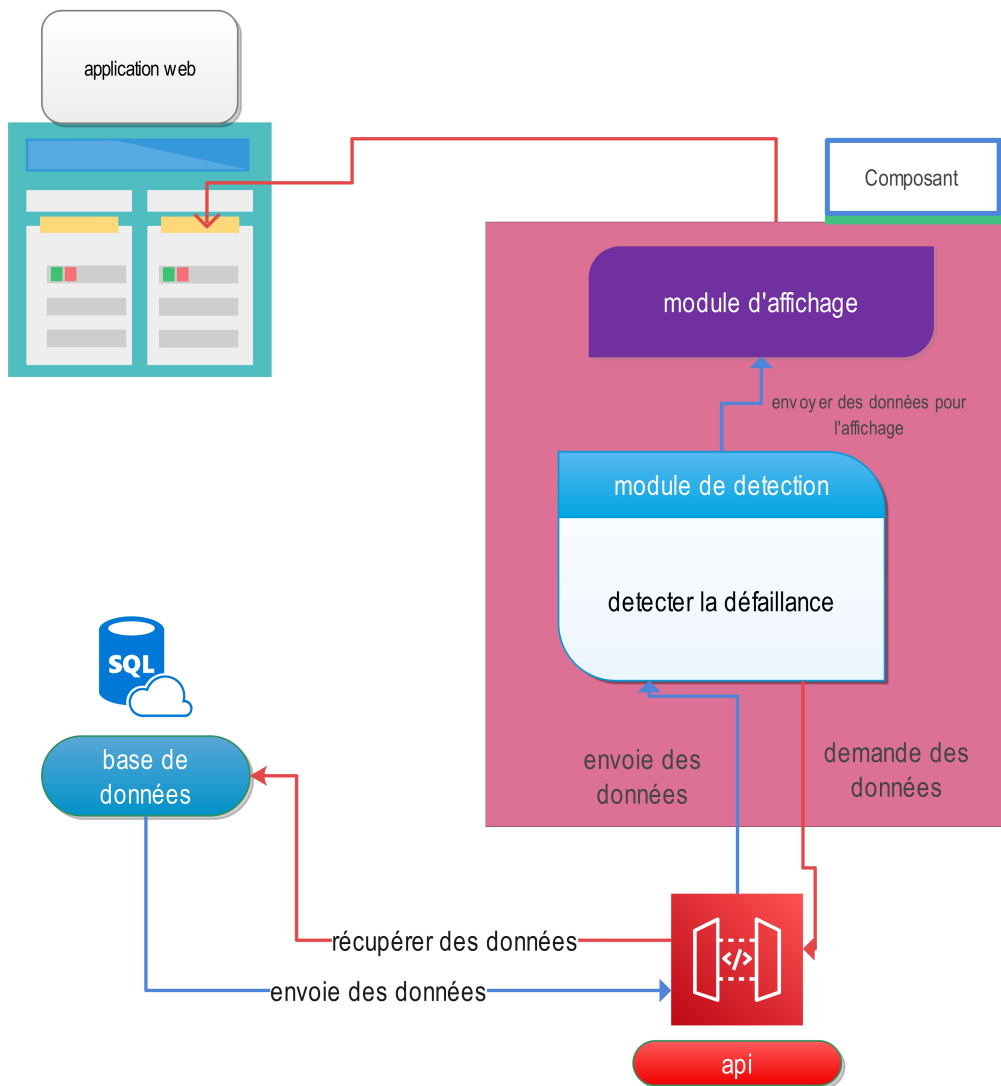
application web

Composant

module d'affichage

envoyer des données pour l'affichage

module de detection

detecter la défaillance

SQL

base de données

envoie des données

demande des données

récupérer des données

envoie des données

</>

api